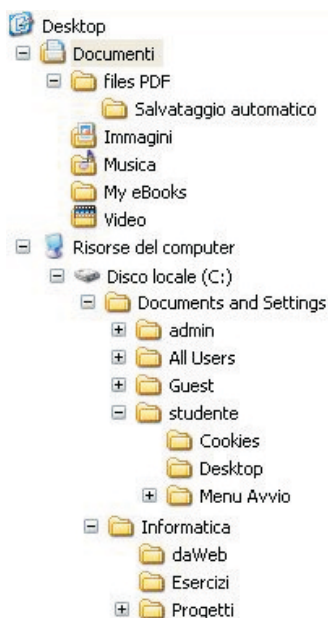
Desktop
Documenti
files PDF
Salvataggio automatico
Immagini
Musica
My eBooks
Video
Risorse del computer
Disco locale (C:)
Documents and Settings
admin
All Users
Guest
studente
Cookies
Desktop
Menu Avvio
Informatica
daWeb
Esercizi
Progetti